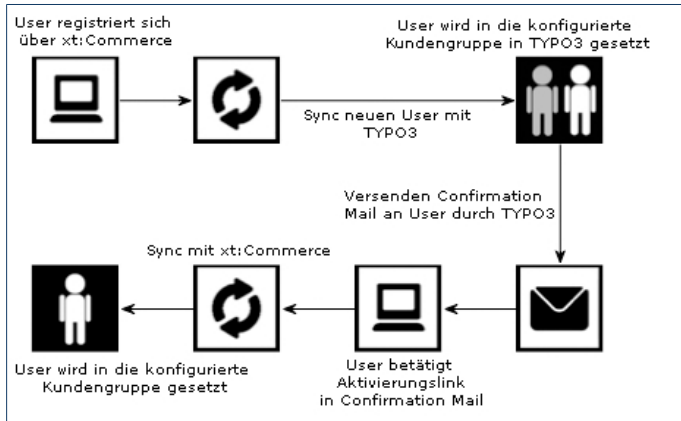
User registriert sich über xt:Commerce

User wird in die konfigurierte Kundengruppe in TYPO3 gesetzt

Sync neuen User mit TYPO3

Versenden Confirmation Mail an User durch TYPO3

Sync mit xt:Commerce

User wird in die konfigurierte Kundengruppe gesetzt

User betätigt Aktivierungslink in Confirmation Mail